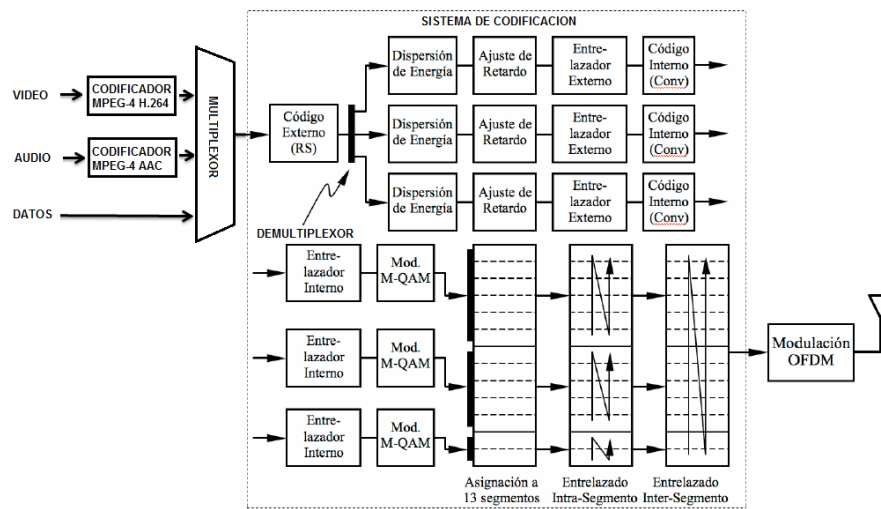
SISTEMA DE CODIFICACION

VIDEO
AUDIO
DATOS

CODIFICADOR MPEG-4 H.264
CODIFICADOR MPEG-4 AAC

MULTIPLEXOR

Código Externo (RS)

DEMULTIPLEXOR

Dispersión de Energía
Ajuste de Retardo
Entrelazador Externo
Código Interno (Conv)

Dispersión de Energía
Ajuste de Retardo
Entrelazador Externo
Código Interno (Conv)

Dispersión de Energía
Ajuste de Retardo
Entrelazador Externo
Código Interno (Conv)

Entrelazador Interno
Mod. M-QAM

Entrelazador Interno
Mod. M-QAM

Entrelazador Interno
Mod. M-QAM

Modulación OFDM

Asignación a 13 segmentos
Entrelazado Intra-Segmento
Entrelazado Inter-Segmento